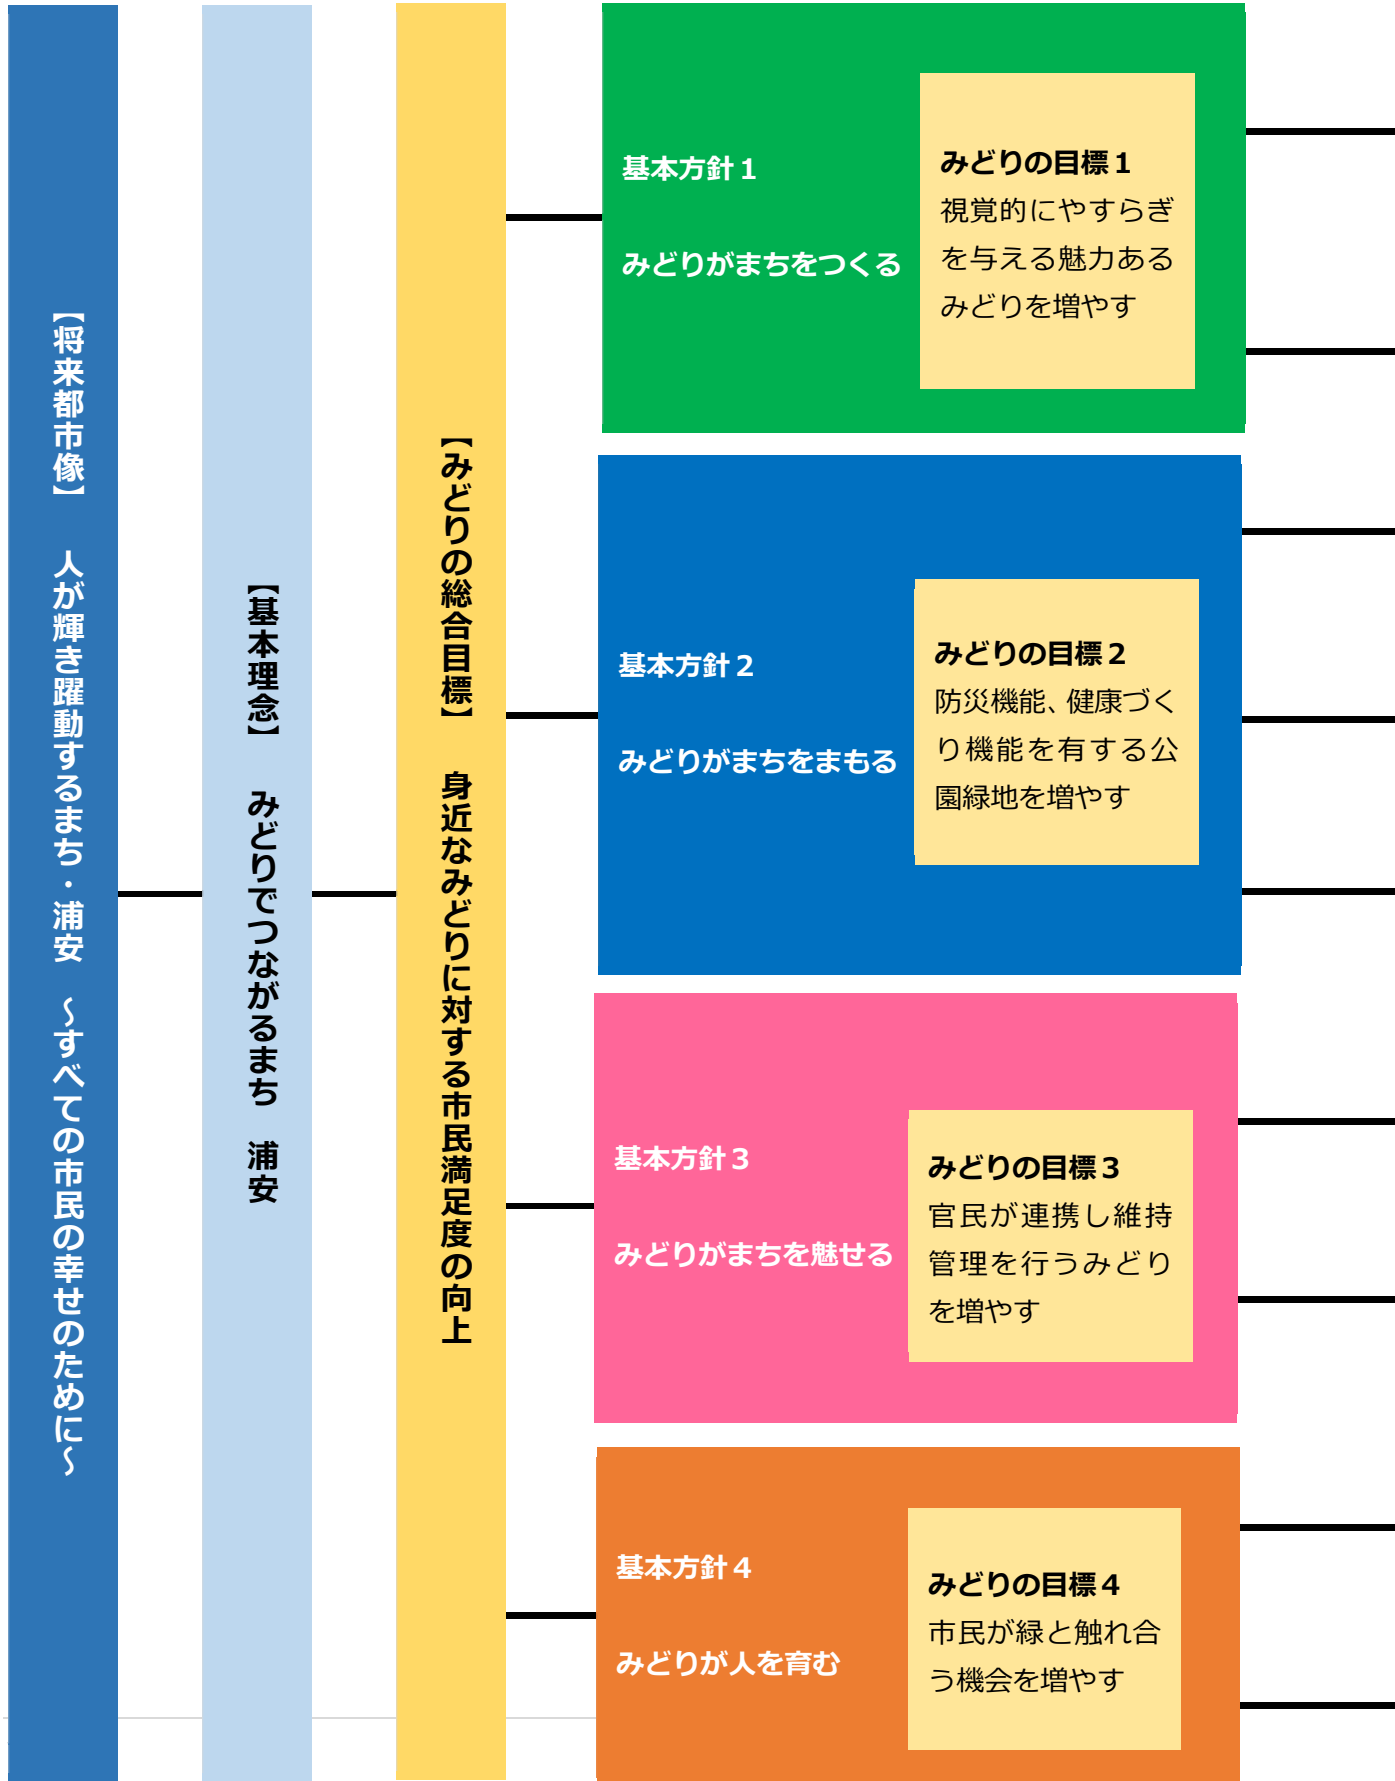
【将来都市像】 人が輝き躍動するまち・浦安 ～すべての市民の幸せのために～

【基本理念】 みどりでつながるまち 浦安

【みどりの総合目標】 身近なみどりに対する市民満足度の向上

基本方針１

みどりがまちをつくる

みどりの目標１
視覚的にやすらぎを与える魅力あるみどりを増やす

基本方針２

みどりがまちをまもる

みどりの目標２
防災機能、健康づくり機能を有する公園緑地を増やす

基本方針３

みどりがまちを魅せる

みどりの目標３
官民が連携し維持管理を行うみどりを増やす

基本方針４

みどりが人を育む

みどりの目標４
市民が緑と触れ合う機会を増やす